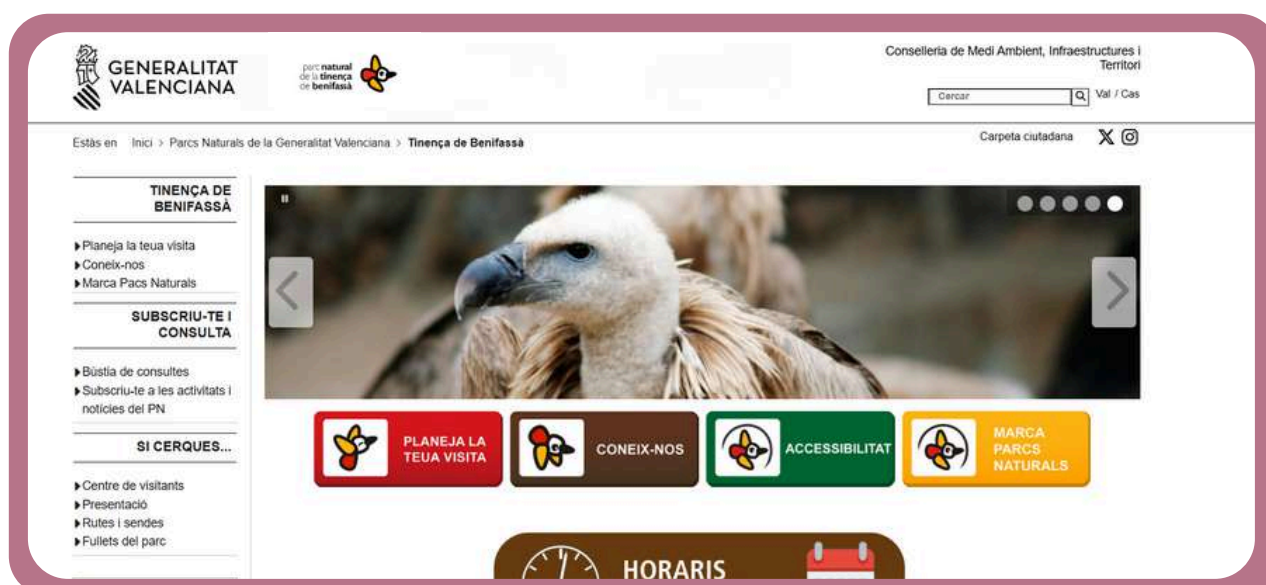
GENERALITAT VALENCIANA

parc natural de la tinença de benifassà

Conselleria de Medi Ambient, Infraestructures i Territori

Cercar

Val / Cas

Estàs en Inici > Parcs Naturals de la Generalitat Valenciana > Tinença de Benifassà

Carpeta ciutadana

TINENÇA DE BENIFASSÀ

▶Planeja la teua visita
▶Coneix-nos
▶Marca Pacs Naturals

SUBSCRIU-TE I CONSULTA

▶Bústia de consultes
▶Subscriu-te a les activitats i notícies del PN

SI CERQUES...

▶Centre de visitants
▶Presentació
▶Rutes i sendes
▶Fullets del parc

PLANEJA LA TEUA VISITA

CONEIX-NOS

ACCESSIBILITAT

MARCA PARCS NATURALS

HORARIS